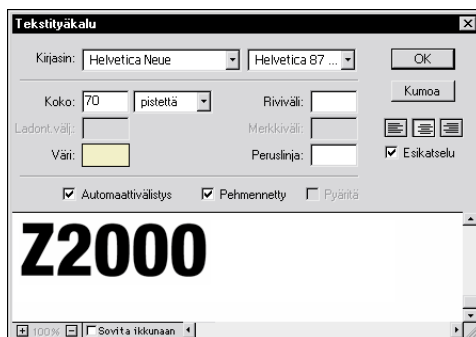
Tekstityäkalu

Kirjasin: Helvetica Neue
Helvetica 87 ...
OK
Kumoa

Koko: 70 pistettä
Riviväli:
Ladont.välj.:
Merkkiväli:
Väri:
Peruslinja:
Esikatselu

Automaattivälistys
Pehmennetty
Pyöritä

Z2000

100%
Sovita ikkunaan